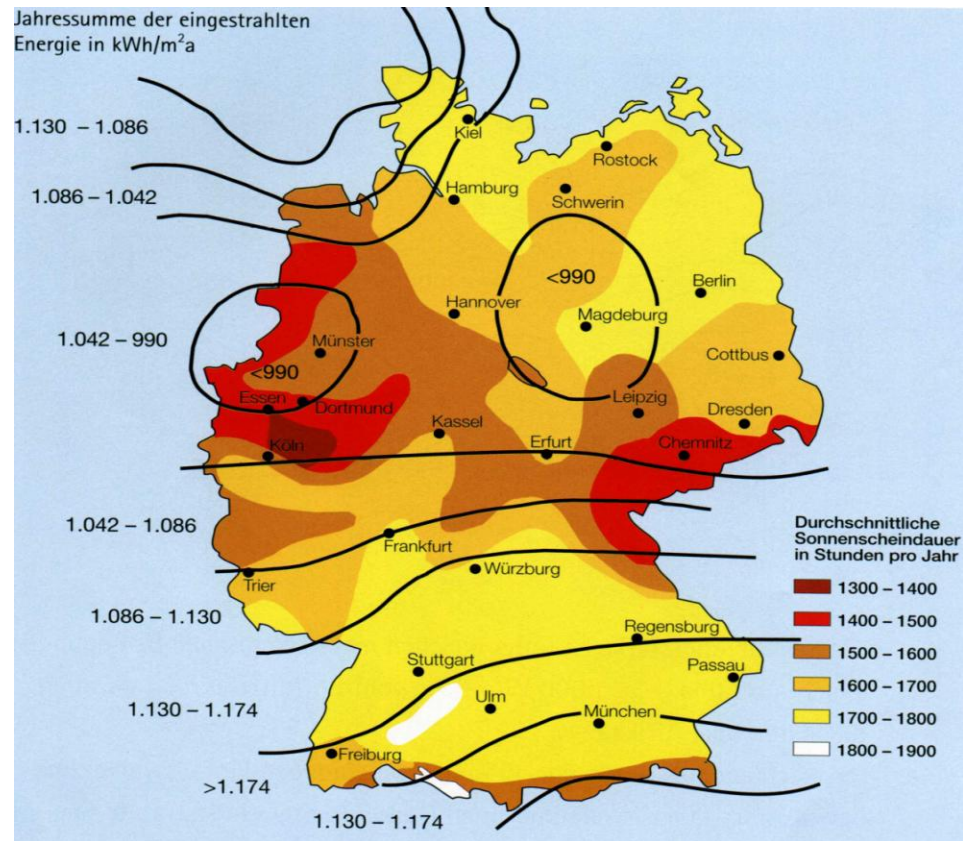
Jahressumme der eingestrahlten Energie in kWh/m$^2$a

1.130 – 1.086

1.086 – 1.042

1.042 – 990

1.042 – 1.086

1.086 – 1.130

1.130 – 1.174

>1.174

1.130 – 1.174

Kiel
Rostock
Hamburg
Schwerin
<990
Berlin
Hannover
Magdeburg
Münster
<990
Cottbus
Essen
Dortmund
Leipzig
Dresden
Kassel
Köln
Erfurt
Chemnitz
Frankfurt
Trier
Würzburg
Regensburg
Stuttgart
Passau
Ulm
München
Freiburg

Durchschnittliche Sonnenscheindauer in Stunden pro Jahr

| |
|---|
| 1300 – 1400 |
| 1400 – 1500 |
| 1500 – 1600 |
| 1600 – 1700 |
| 1700 – 1800 |
| 1800 – 1900 |